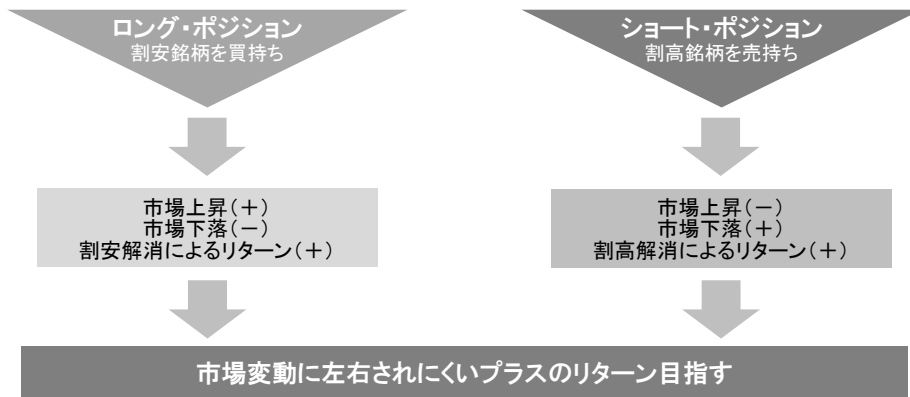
ロング・ポジション
割安銘柄を買持ち

市場上昇（＋）
市場下落（－）
割安解消によるリターン（＋）

ショート・ポジション
割高銘柄を売持ち

市場上昇（－）
市場下落（＋）
割高解消によるリターン（＋）

市場変動に左右されにくいプラスのリターン目指す